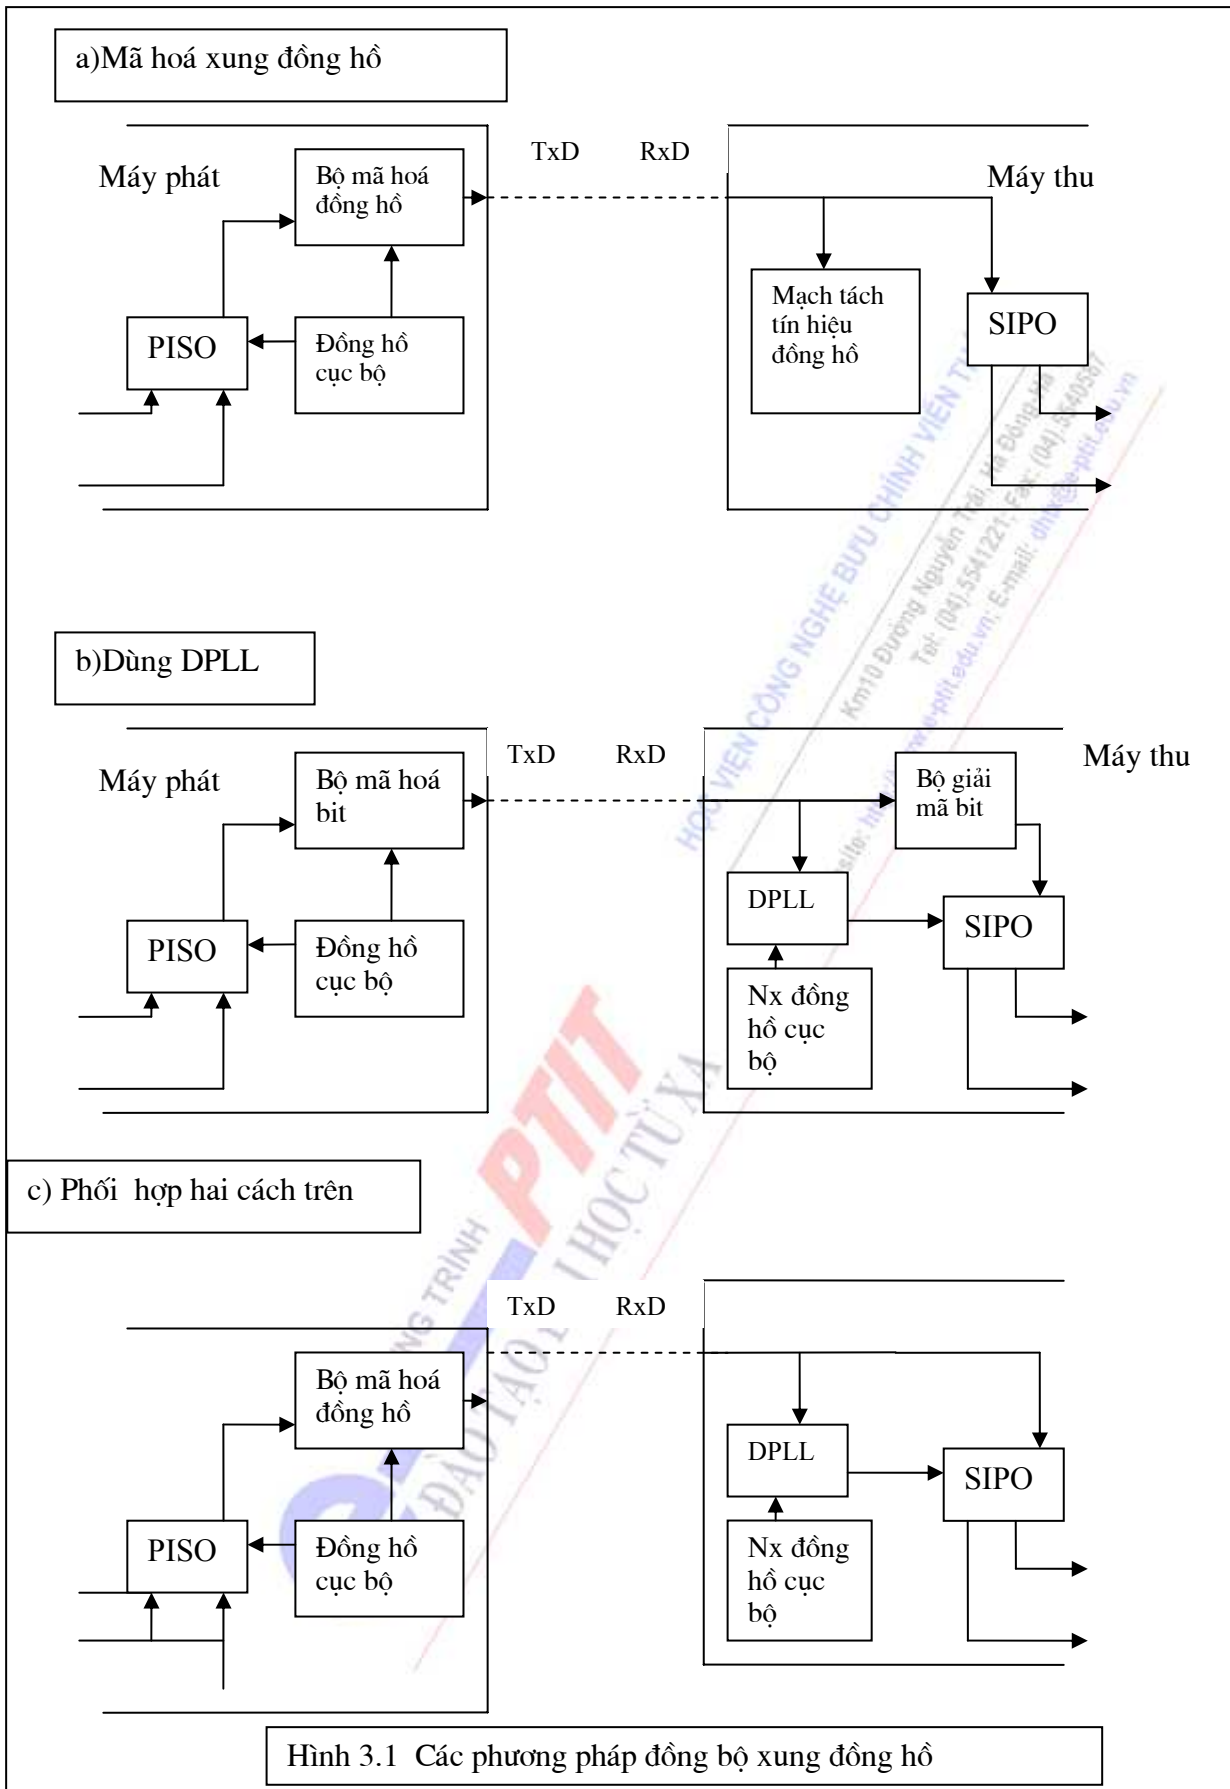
a)Mã hoá xung đồng hồ

Máy phát

Bộ mã hoá đồng hồ

TxD RxD

Máy thu

Mạch tách tín hiệu đồng hồ

SIPO

PISO

Đồng hồ cục bộ

b)Dùng DPLL

Máy phát

Bộ mã hoá bit

TxD RxD

Máy thu

Bộ giải mã bit

DPLL

SIPO

PISO

Đồng hồ cục bộ

Nx đồng hồ cục bộ

c) Phối hợp hai cách trên

TxD RxD

Bộ mã hoá đồng hồ

DPLL

SIPO

PISO

Đồng hồ cục bộ

Nx đồng hồ cục bộ

Hình 3.1 Các phương pháp đồng bộ xung đồng hồ

HỌC VIỆN CÔNG NGHỆ BƯU CHÍNH VIỄN THÔNG
Km10 Đường Nguyễn Trãi, Hà Đông-Hà Tây
Tel: (04).5541221; Fax: (04).5540587
Website: http://www.e-ptit.edu.vn; E-mail: dhtx@e-ptit.edu.vn

PTIT
CHƯƠNG TRÌNH ĐÀO TẠO ĐẠI HỌC TỪ XA